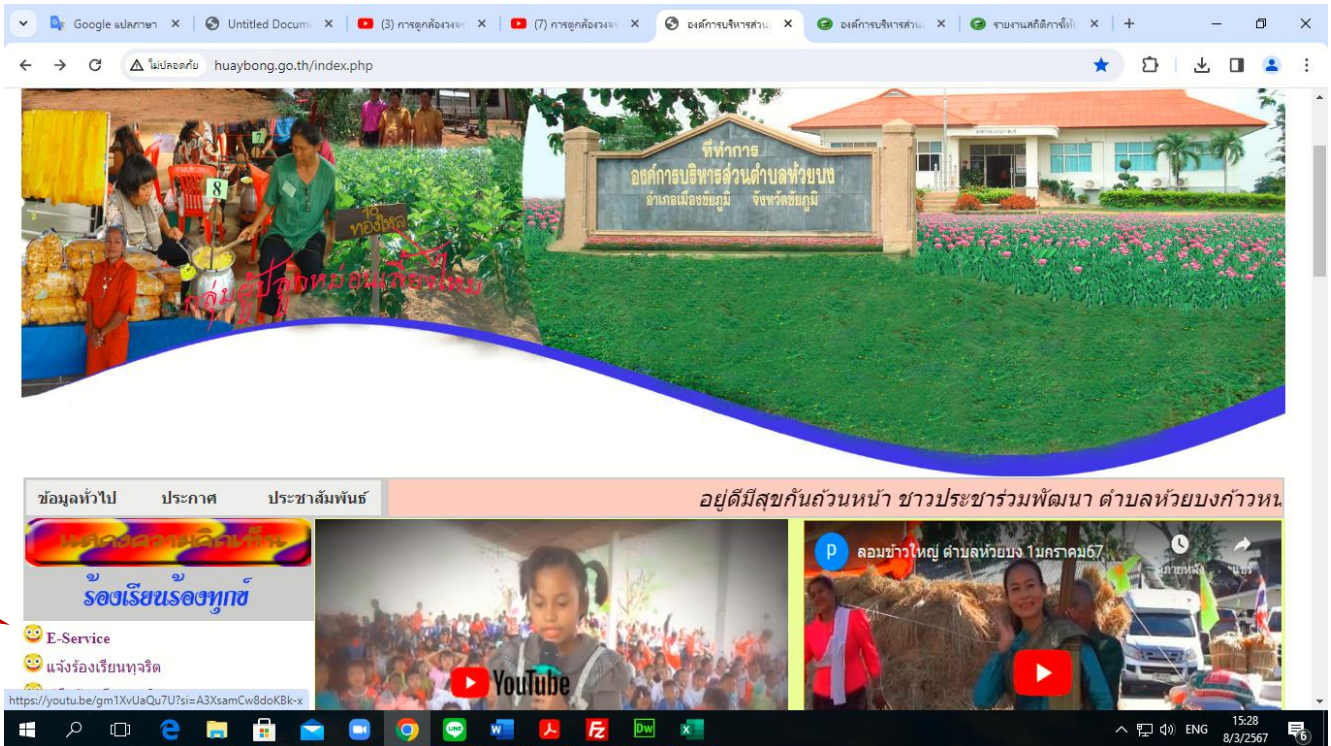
Google แปลภาษา ×
Untitled Docum ×
(3) การดูกล้องวงจ ×
(7) การดูกล้องวงจ ×
องค์การบริหารส่วน ×
องค์การบริหารส่วน ×
รายงานสถิติการให้ ×
+

ไม่ปลอดภัย huaybong.go.th/index.php

8
ทองใหล
กลุ่มผู้ปลูกหม่อนเลี้ยงไหม

ที่ทำการ
องค์การบริหารส่วนตำบลห้วยบง
อำเภอเมืองชัยภูมิ จังหวัดชัยภูมิ

ข้อมูลทั่วไป ประกาศ ประชาสัมพันธ์ อยู่ดีมีสุขกันถ้วนหน้า ชาวประชาร่วมพัฒนา ตำบลห้วยบงก้าวห

แสดงความคิดเห็น
ร้องเรียนร้องทุกข์

E-Service
แจ้งร้องเรียนทุจริต

YouTube

P ลอมข้าวใหญ่ ตำบลห้วยบง 1มกราคม67
ภายหลัง แชร์

https://youtu.be/gm1XvUaQu7U?si=A3XsamCw8doKBk-x

ENG 15:28 8/3/2567 6